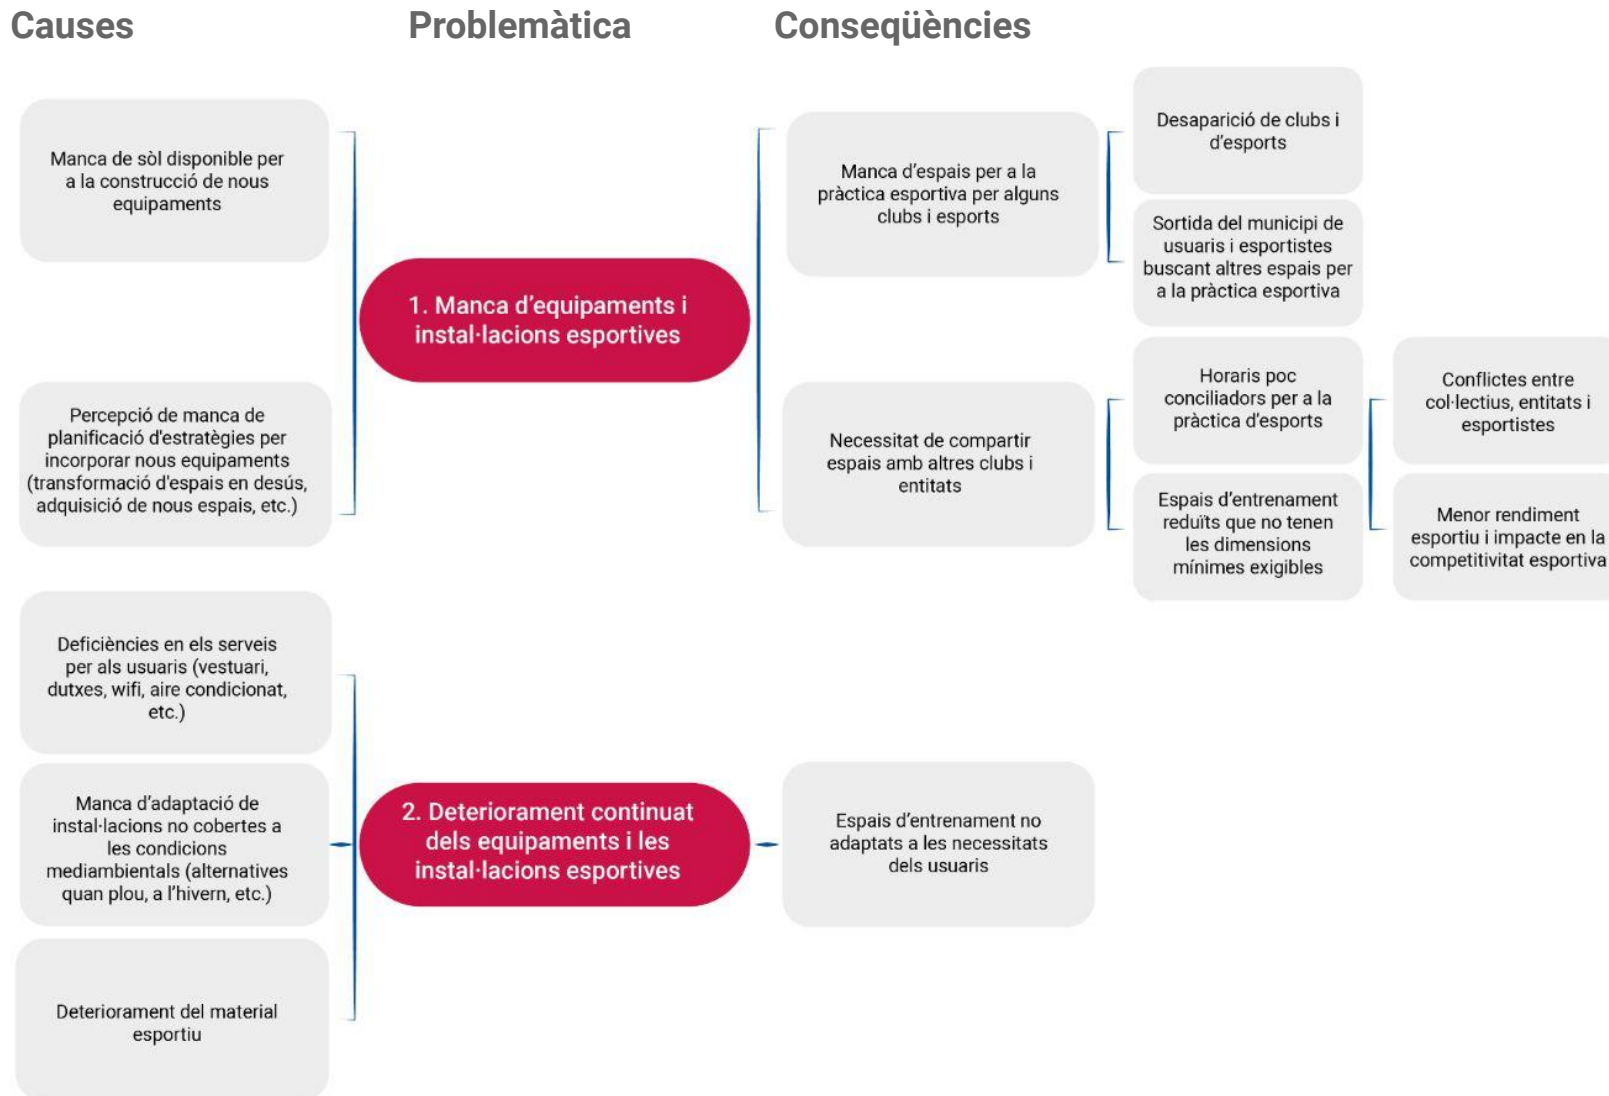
Causes

Problemàtica

Conseqüències

Manca de sòl disponible per a la construcció de nous equipaments

Percepció de manca de planificació d'estratègies per incorporar nous equipaments (transformació d'espais en desús, adquisició de nous espais, etc.)

1. Manca d'equipaments i instal·lacions esportives

Manca d'espais per a la pràctica esportiva per alguns clubs i esports

Desaparició de clubs i d'esports

Sortida del municipi de usuaris i esportistes buscant altres espais per a la pràctica esportiva

Necessitat de compartir espais amb altres clubs i entitats

Horaris poc conciliadors per a la pràctica d'esports

Espais d'entrenament reduïts que no tenen les dimensions mínimes exigibles

Conflictes entre col·lectius, entitats i esportistes

Menor rendiment esportiu i impacte en la competitivitat esportiva

Deficiències en els serveis per als usuaris (vestuari, dutxes, wifi, aire condicionat, etc.)

Manca d'adaptació de instal·lacions no cobertes a les condicions mediambientals (alternatives quan plou, a l'hivern, etc.)

Deteriorament del material esportiu

2. Deteriorament continuat dels equipaments i les instal·lacions esportives

Espais d'entrenament no adaptats a les necessitats dels usuaris